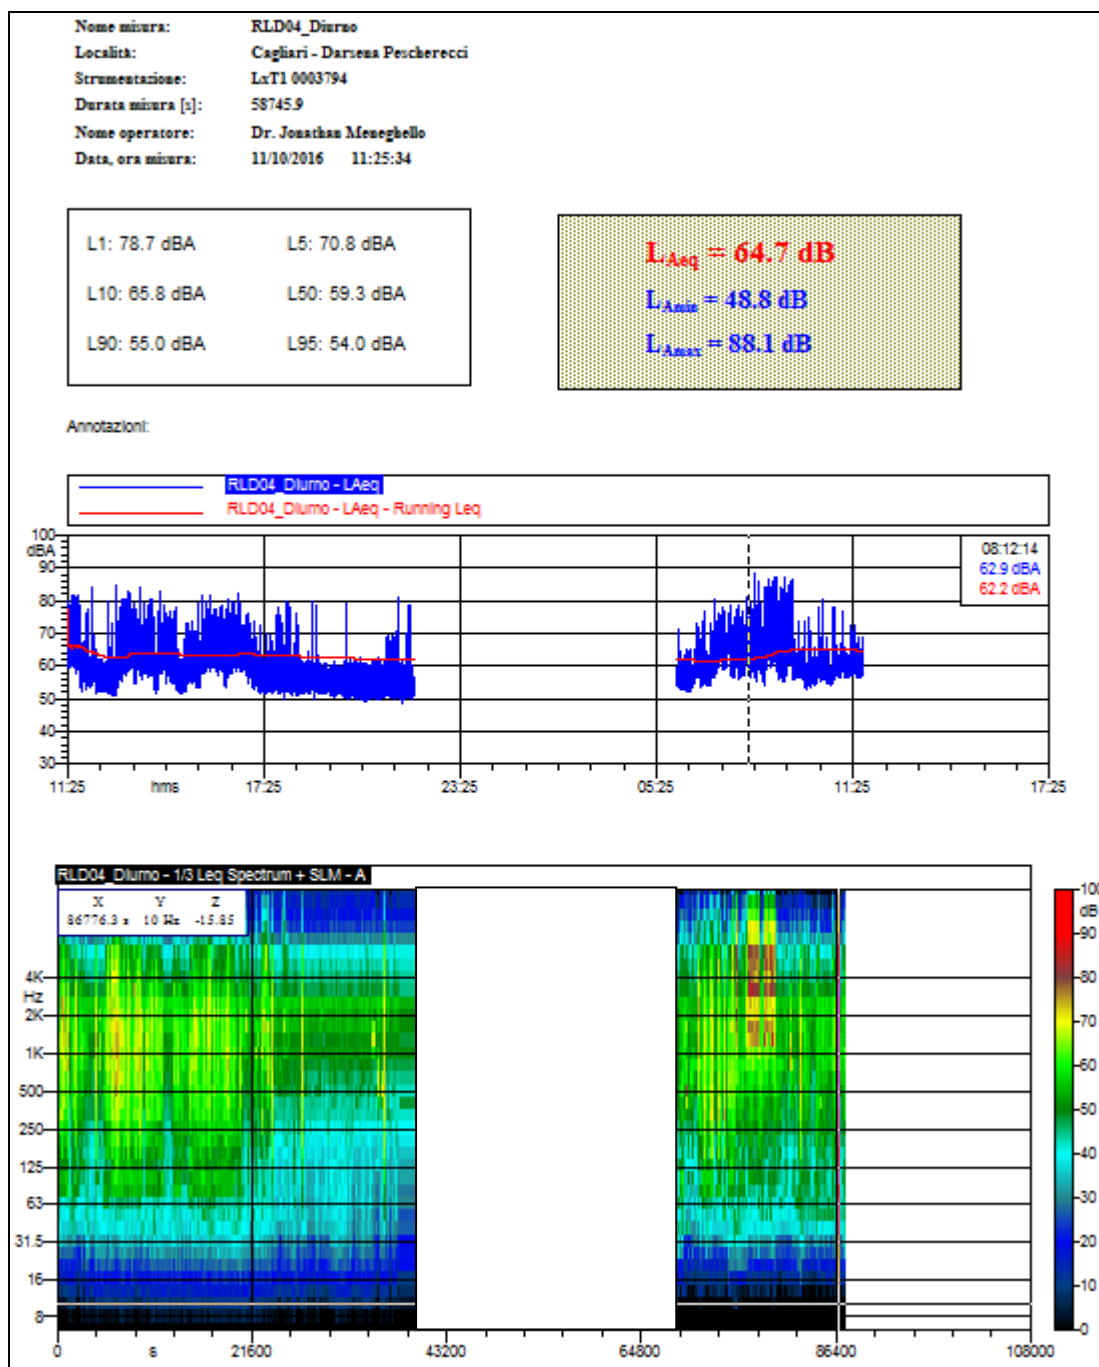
Nome misura: RLD04_Diurno
Località: Cagliari - Darsena Pescherecci
Strumentazione: LxT1 0003794
Durata misura [s]: 58745.9
Nome operatore: Dr. Jonathan Meneghello
Data, ora misura: 11/10/2016 11:25:34

L1: 78.7 dBA L5: 70.8 dBA
L10: 65.8 dBA L50: 59.3 dBA
L90: 55.0 dBA L95: 54.0 dBA

$L_{Aeq}$ = 64.7 dB
$L_{Amin}$ = 48.8 dB
$L_{Amax}$ = 88.1 dB

Annotazioni:

RLD04_Diurno - LAeq
RLD04_Diurno - LAeq - Running Leq

100
dBA
90
80
70
60
50
40
30

08:12:14
62.9 dBA
62.2 dBA

11:25 hms 17:25 23:25 05:25 11:25 17:25

RLD04_Diurno - 1/3 Leq Spectrum + SLM - A

| X | Y | Z |
|---|---|---|
| 86776.3 s | 10 Hz | -15.85 |

4K
Hz
2K
1K
500
250
125
63
31.5
16
8

0 s 21600 43200 64800 86400 108000

100
dB
90
80
70
60
50
40
30
20
10
0